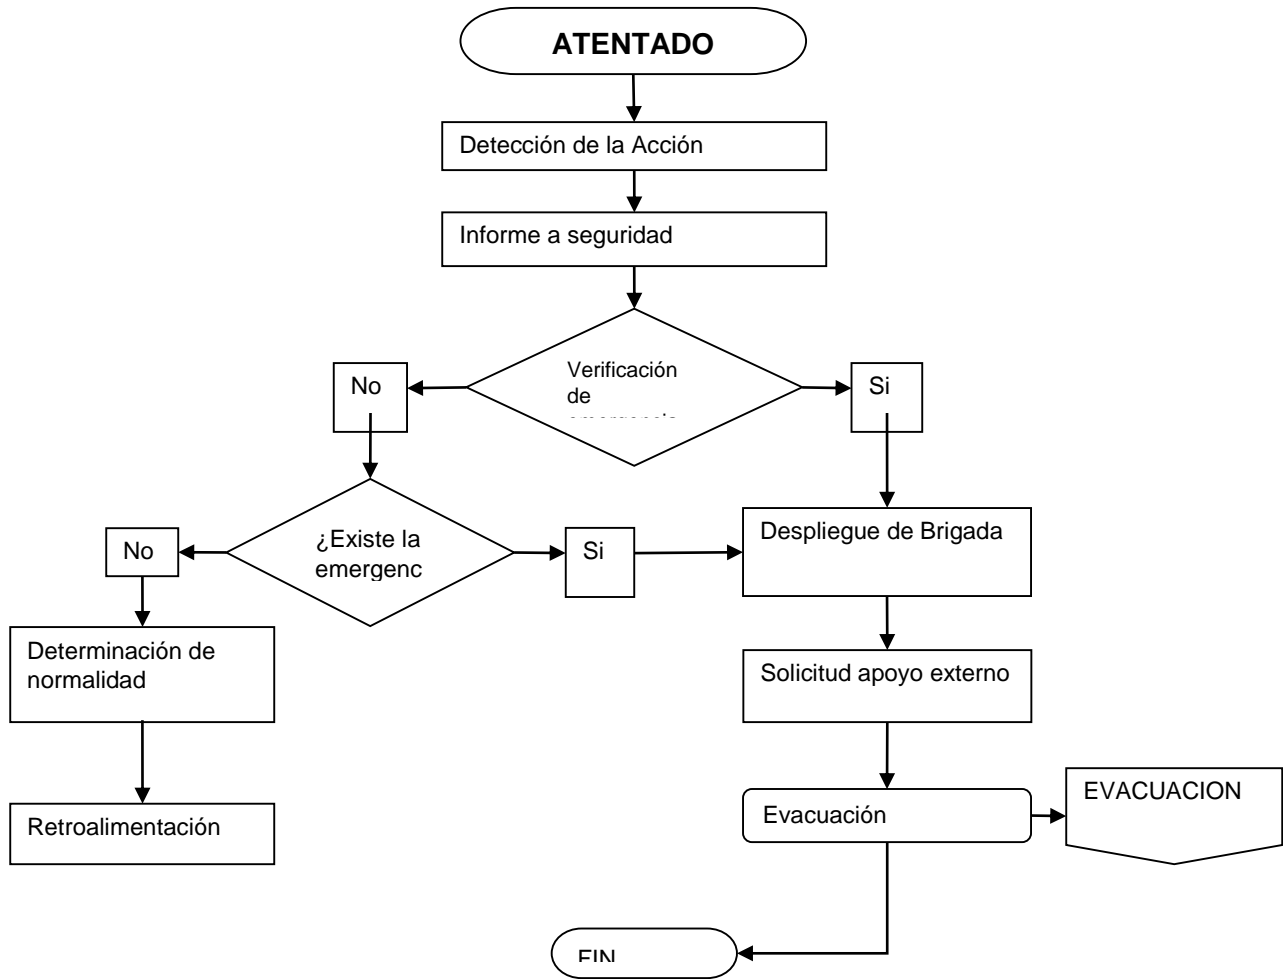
ATENTADO

Detección de la Acción

Informe a seguridad

Verificación de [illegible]

No

Si

¿Existe la emergenc

No

Si

Despliegue de Brigada

Determinación de normalidad

Solicitud apoyo externo

Retroalimentación

Evacuación

EVACUACION

FIN